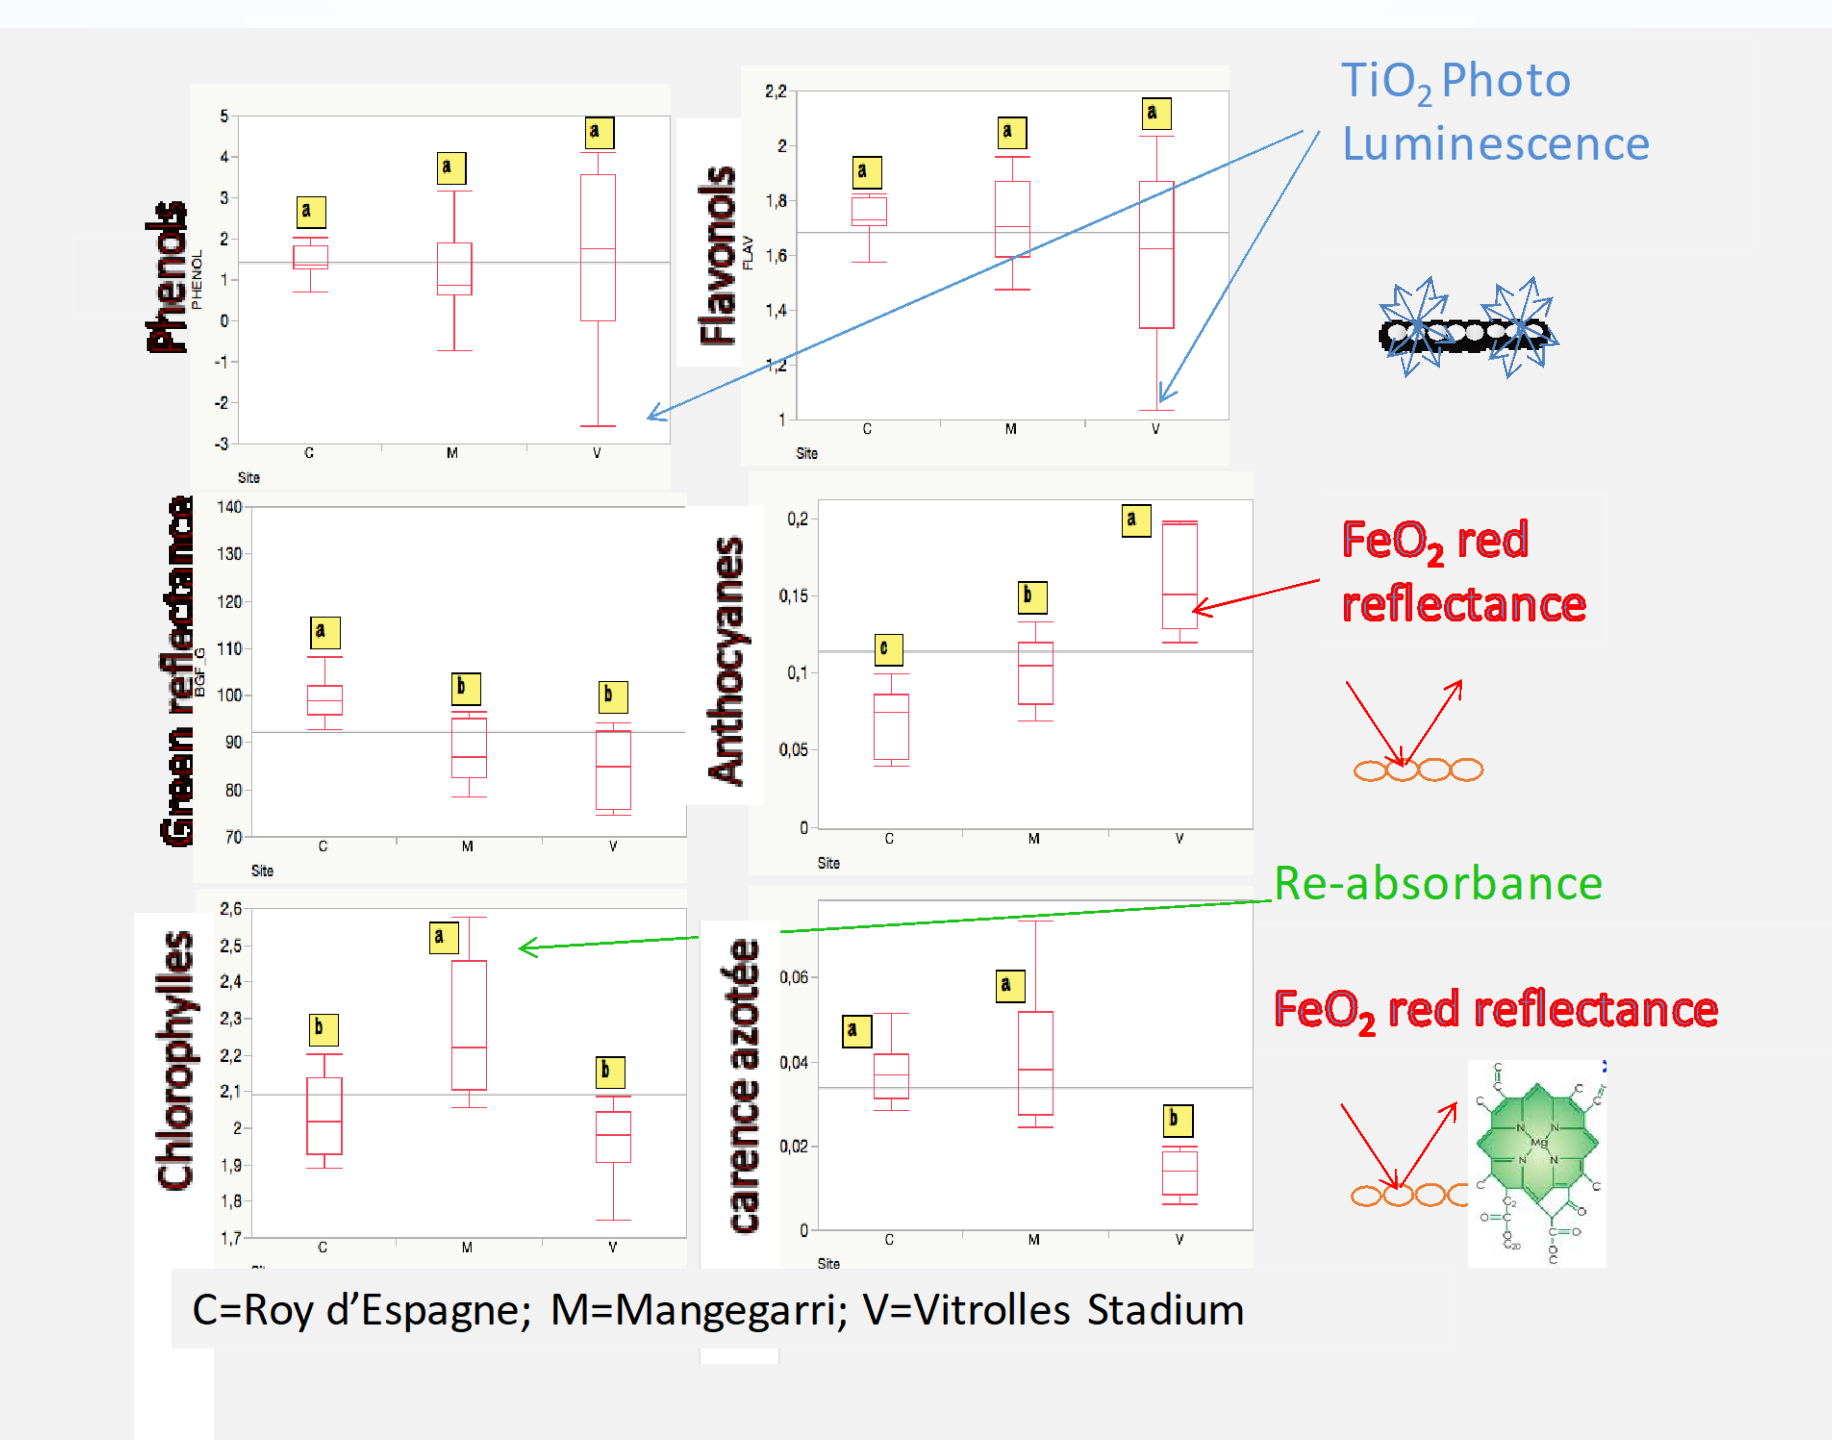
Phenols

PHENOL

5
4
3
2
1
0
-1
-2
-3

a
a
a

C
M
V
Site

Flavonols

FLAV

2,2
2
1,8
1,6
1,4
1,2
1

a
a
a

C
M
V
Site

$TiO_2$ Photo Luminescence

Green reflectance

BGF_G

140
130
120
110
100
90
80
70

a
b
b

C
M
V
Site

Anthocyanes

0,2
0,15
0,1
0,05
0

c
b
a

C
M
V
Site

$FeO_2$ red reflectance

Re-absorbance

Chlorophylles

2,6
2,5
2,4
2,3
2,2
2,1
2
1,9
1,8
1,7

b
a
b

C
M
V

carence azotée

0,06
0,04
0,02
0

a
a
b

C
M
V
Site

$FeO_2$ red reflectance

C=Roy d'Espagne; M=Mangegarri; V=Vitrolles Stadium